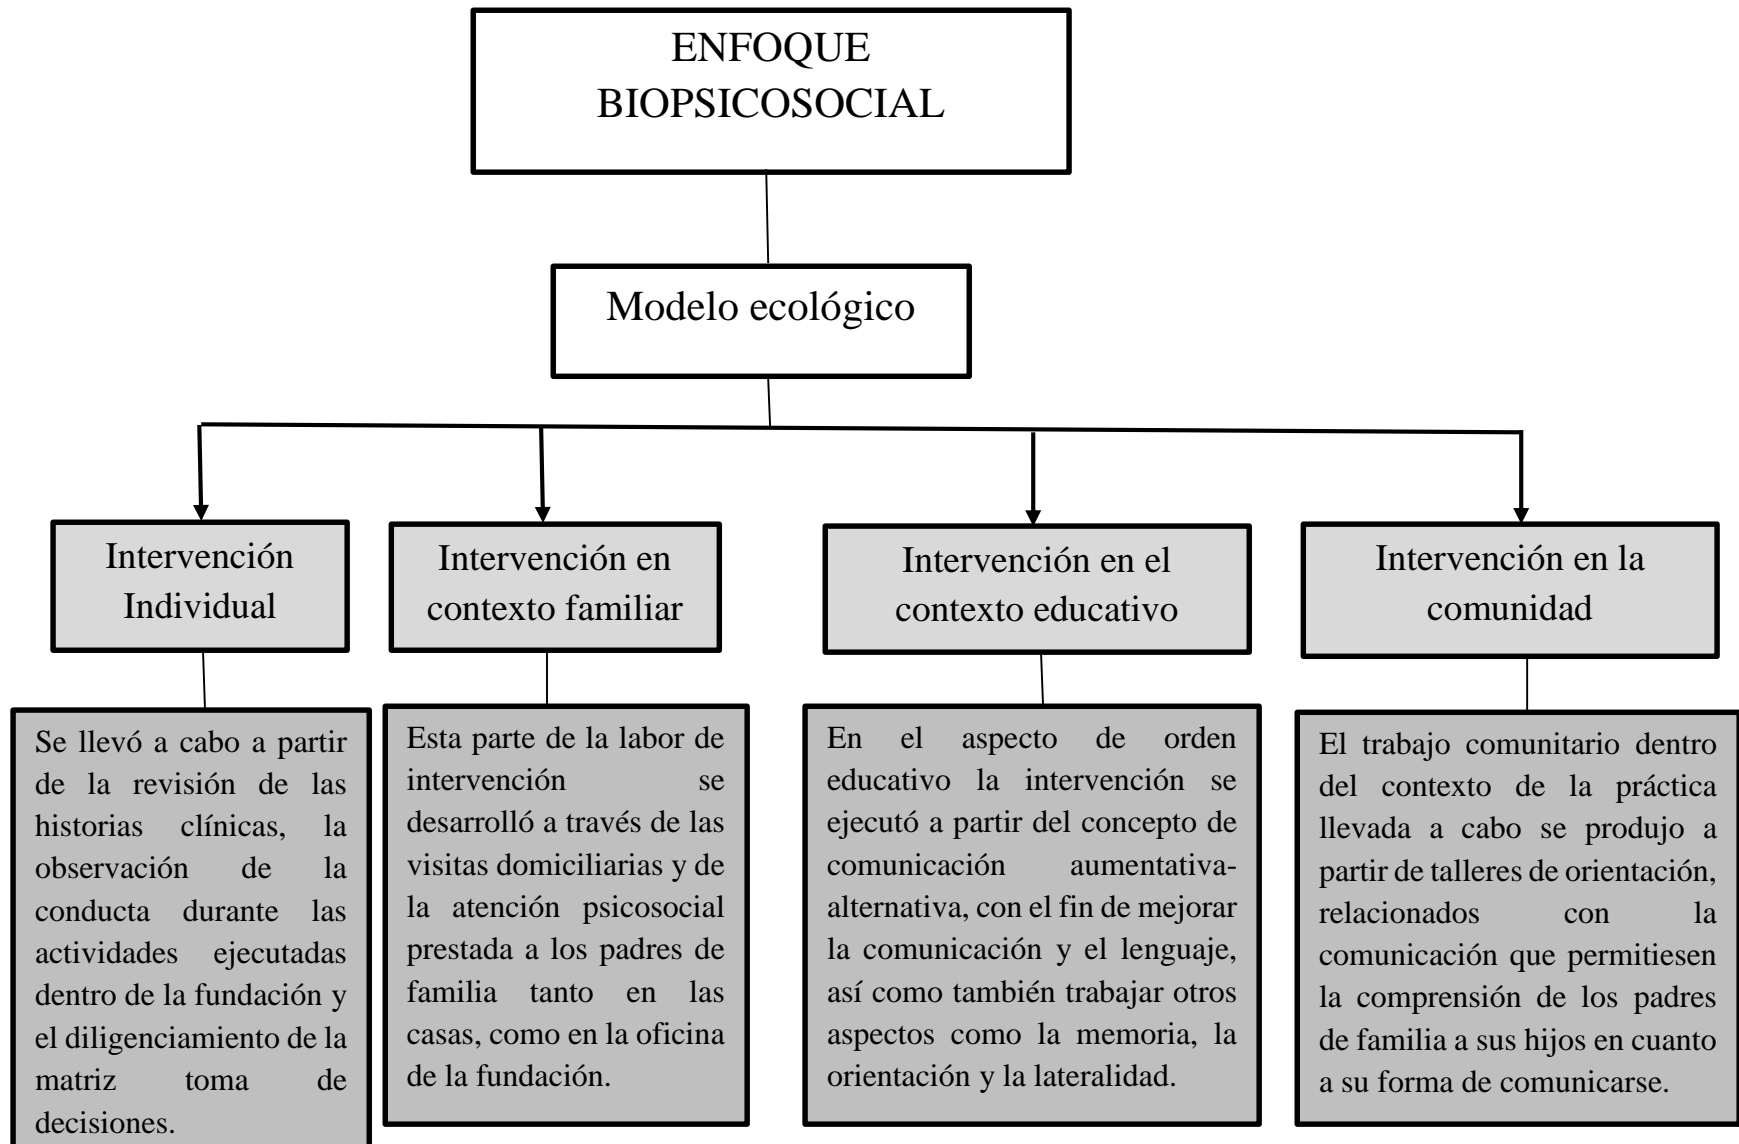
ENFOQUE BIOPSICOSOCIAL

Modelo ecológico

Intervención Individual

Intervención en contexto familiar

Intervención en el contexto educativo

Intervención en la comunidad

Se llevó a cabo a partir de la revisión de las historias clínicas, la observación de la conducta durante las actividades ejecutadas dentro de la fundación y el diligenciamiento de la matriz toma de decisiones.

Esta parte de la labor de intervención se desarrolló a través de las visitas domiciliarias y de la atención psicosocial prestada a los padres de familia tanto en las casas, como en la oficina de la fundación.

En el aspecto de orden educativo la intervención se ejecutó a partir del concepto de comunicación aumentativa-alternativa, con el fin de mejorar la comunicación y el lenguaje, así como también trabajar otros aspectos como la memoria, la orientación y la lateralidad.

El trabajo comunitario dentro del contexto de la práctica llevada a cabo se produjo a partir de talleres de orientación, relacionados con la comunicación que permitiesen la comprensión de los padres de familia a sus hijos en cuanto a su forma de comunicarse.